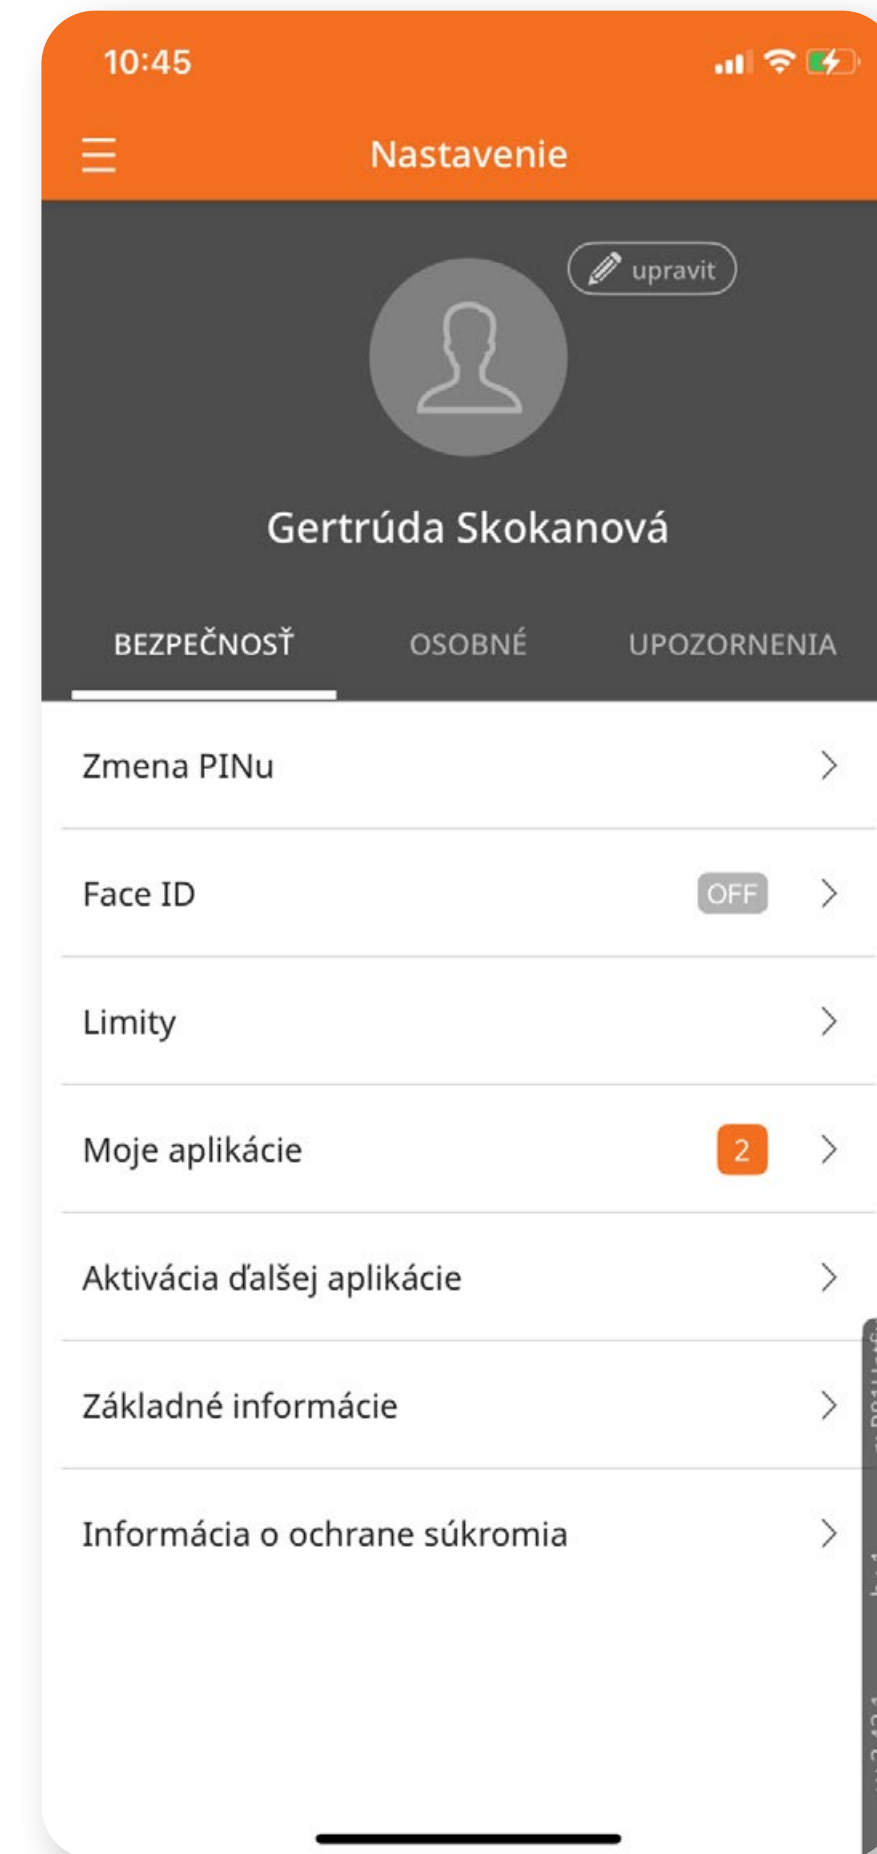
10:45

Nastavenie

upraviť

Gertrúda Skokanová

BEZPEČNOSŤ OSOBNÉ UPOZORNENIA

Zmena PINu

Face ID OFF

Limity

Moje aplikácie 2

Aktivácia ďalšej aplikácie

Základné informácie

Informácia o ochrane súkromia

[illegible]